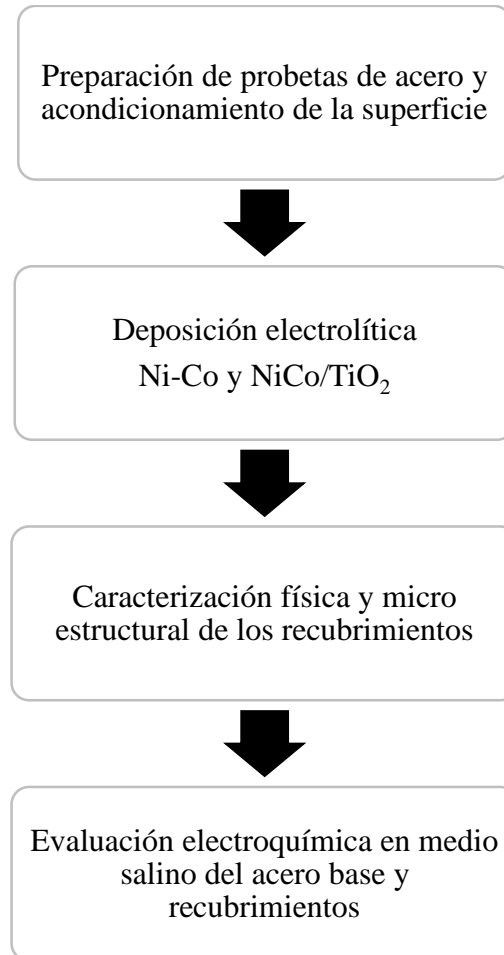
Preparación de probetas de acero y acondicionamiento de la superficie

Deposición electrolítica
Ni-Co y NiCo/TiO$_2$

Caracterización física y micro estructural de los recubrimientos

Evaluación electroquímica en medio salino del acero base y recubrimientos